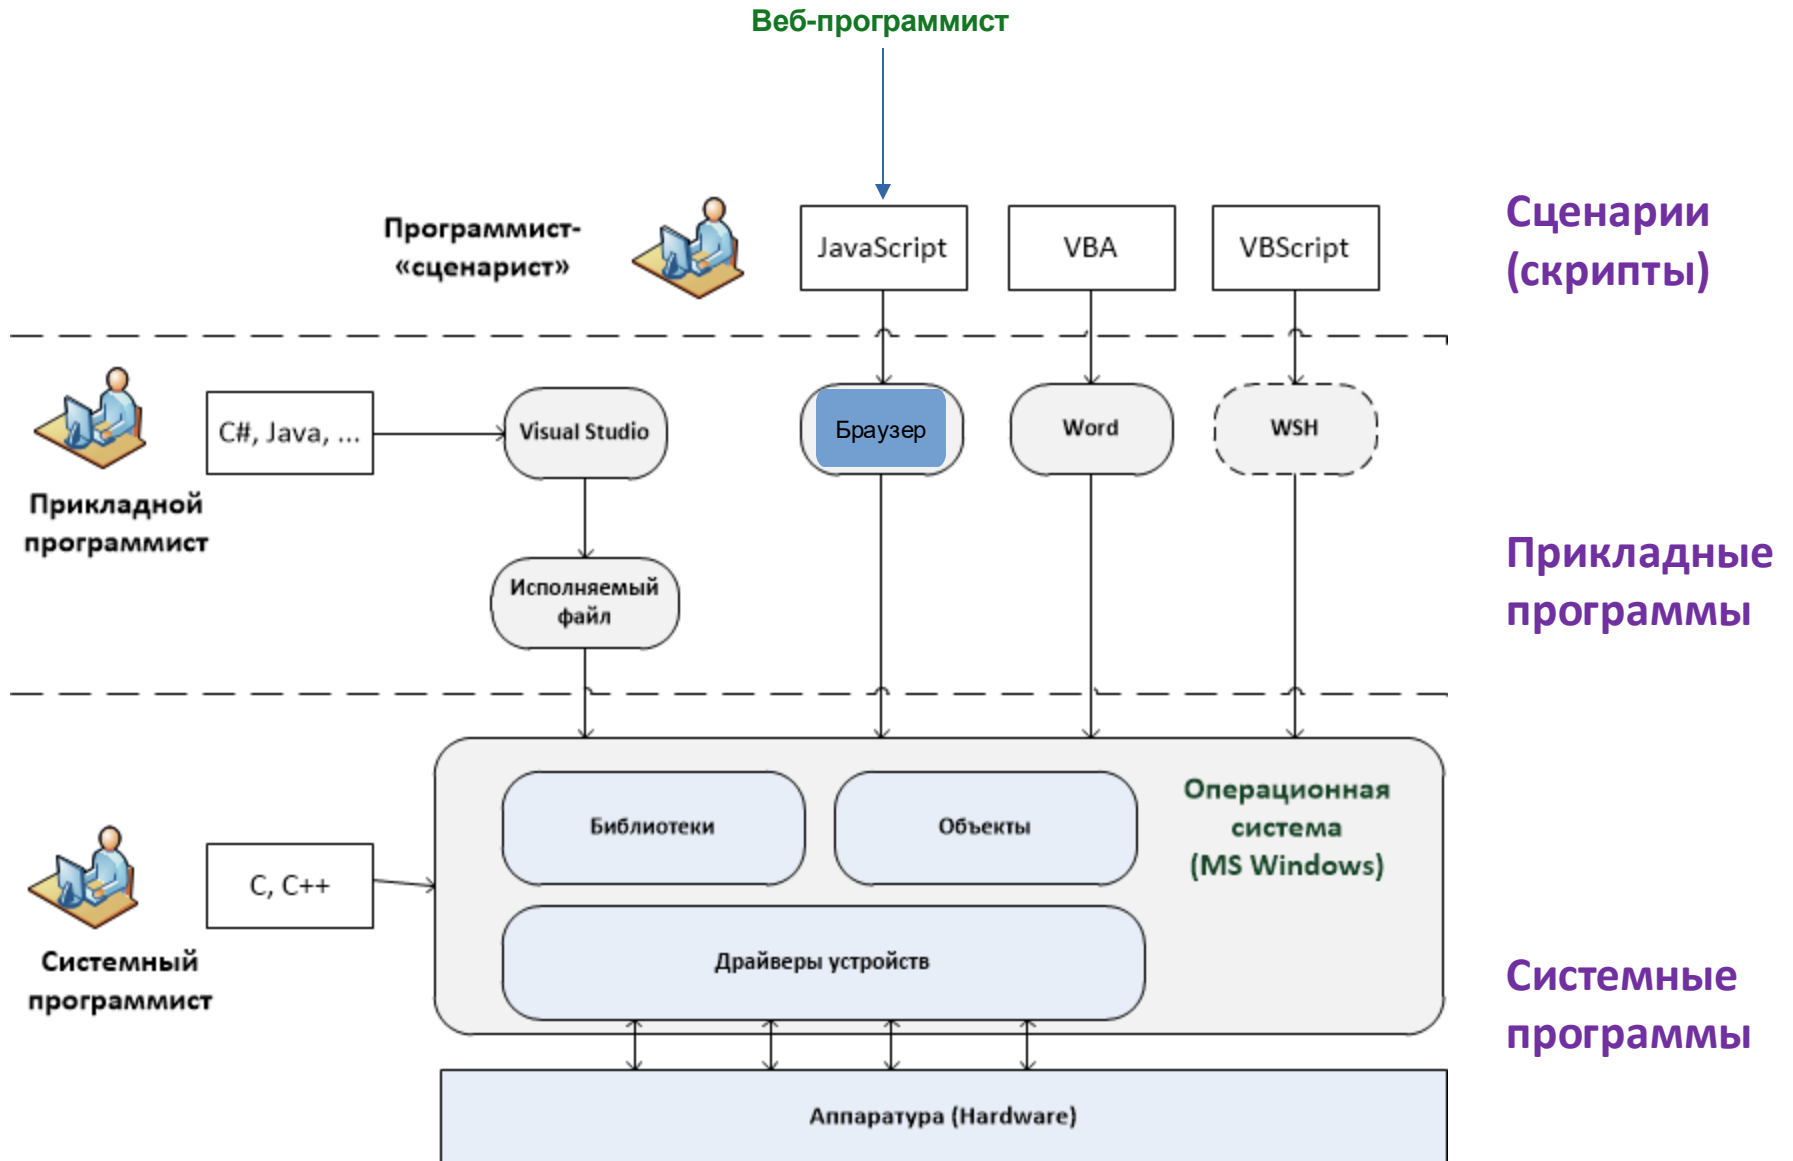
Веб-программист

Программист-«сценарист»

JavaScript

VBA

VBScript

Сценарии (скрипты)

C#, Java, ...

Visual Studio

Браузер

Word

WSH

Прикладной программист

Исполняемый файл

Прикладные программы

Библиотеки

Объекты

Операционная система (MS Windows)

C, C++

Драйверы устройств

Системный программист

Системные программы

Аппаратура (Hardware)